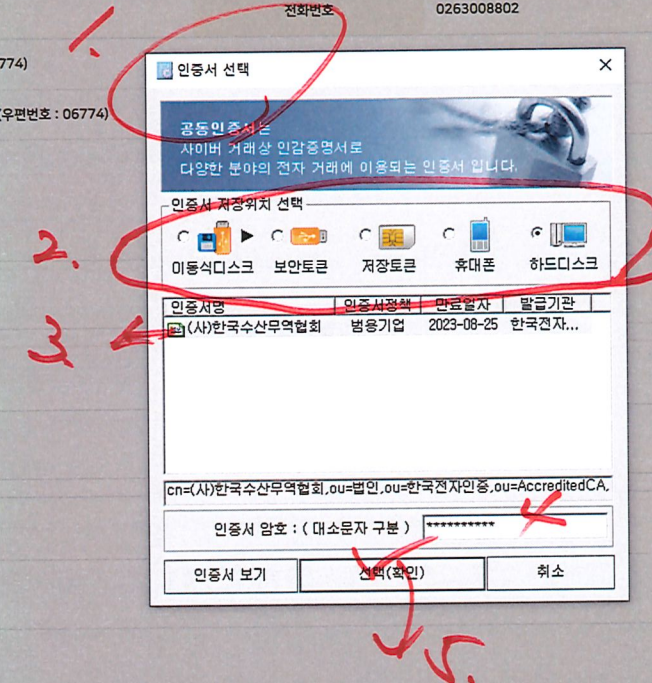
전화번호 0263008802

774)

우편번호 : 06774)

1.

인증서 선택

공동인증서는
사이버 거래상 인감증명서로
다양한 분야의 전자 거래에 이용되는 인증서 입니다.

인증서 저장위치 선택

2.

이동식디스크 보안토큰 저장토큰 휴대폰 하드디스크

3.

| 인증서명 | 인증서정책 | 만료일자 | 발급기관 |
|---|---|---|---|
| (사)한국수산무역협회 | 범용기업 | 2023-08-25 | 한국전자... |

cn=(사)한국수산무역협회,ou=법인,ou=한국전자인증,ou=AccreditedCA,

인증서 암호 : ( 대소문자 구분 ) **********

4.

인증서 보기 선택(확인) 취소

5.